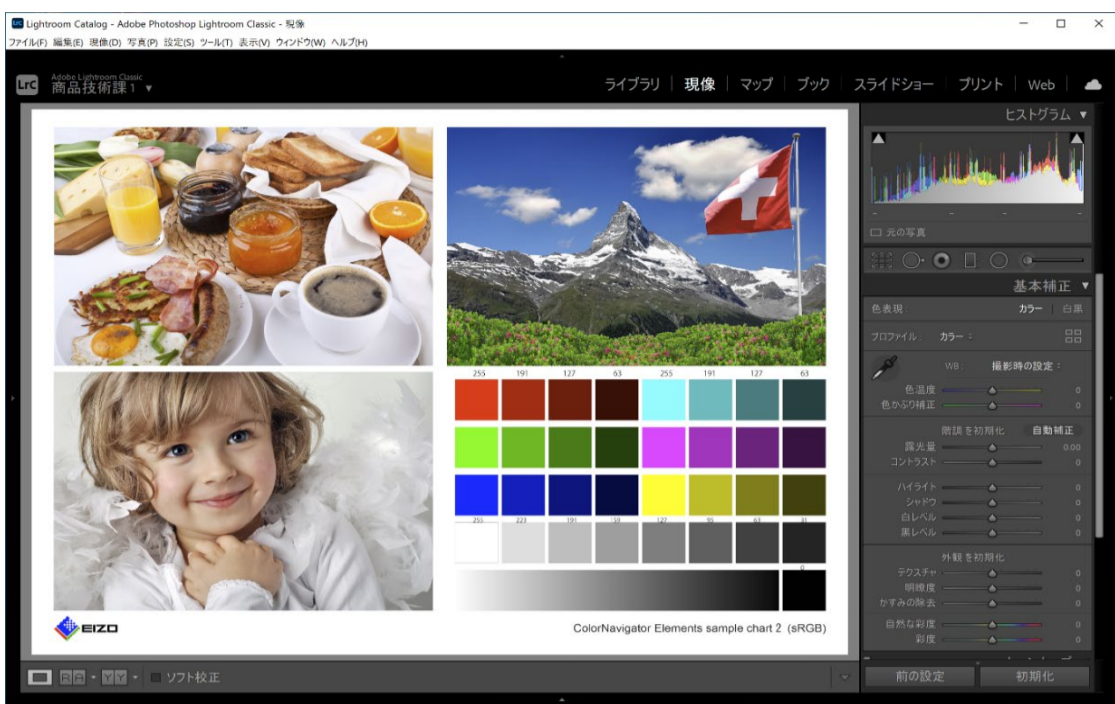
Lightroom Catalog - Adobe Photoshop Lightroom Classic - 現像

ファイル(F) 編集(E) 現像(D) 写真(P) 設定(S) ツール(T) 表示(V) ウィンドウ(W) ヘルプ(H)

Lrc Adobe Lightroom Classic
商品技術課 1 ▼

ライブラリ | 現像 | マップ | ブック | スライドショー | プリント | Web

ヒストグラム ▼

元の写真

基本補正 ▼

色表現 : カラー | 白黒

プロファイル : カラー

WB : 撮影時の設定

色温度 0
色かぶり補正 0

階調 を初期化 自動補正

露光量 0.00
コントラスト 0

ハイライト 0
シャドウ 0
白レベル 0
黒レベル 0

外観 を初期化

テクスチャ 0
明瞭度 0
かすみの除去 0

自然な彩度 0
彩度 0

前の設定 初期化

ソフト校正

255 191 127 63 255 191 127 63

255 223 191 159 127 95 63 31

0

EIZO

ColorNavigator Elements sample chart 2 (sRGB)